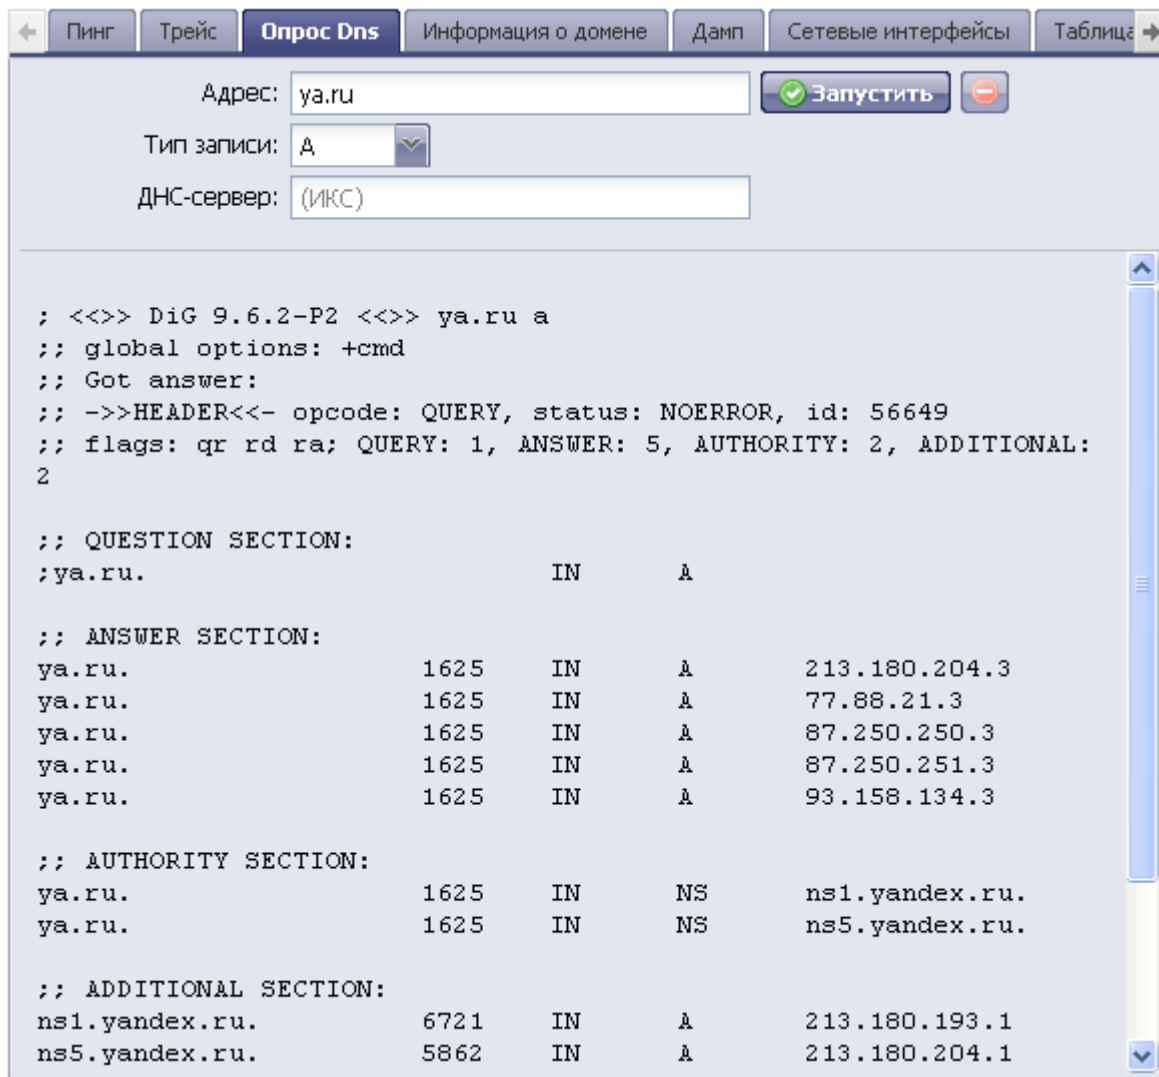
Пинг | Трейс | Опрос Dns | Информация о домене | Дамп | Сетевые интерфейсы | Таблица

Адрес: ya.ru
Запустить
Тип записи: A
ДНС-сервер: (ИКС)

; <<>> DiG 9.6.2-P2 <<>> ya.ru a
;; global options: +cmd
;; Got answer:
;; ->>HEADER<<- opcode: QUERY, status: NOERROR, id: 56649
;; flags: qr rd ra; QUERY: 1, ANSWER: 5, AUTHORITY: 2, ADDITIONAL: 2

;; QUESTION SECTION:
;ya.ru. IN A

;; ANSWER SECTION:
ya.ru. 1625 IN A 213.180.204.3
ya.ru. 1625 IN A 77.88.21.3
ya.ru. 1625 IN A 87.250.250.3
ya.ru. 1625 IN A 87.250.251.3
ya.ru. 1625 IN A 93.158.134.3

;; AUTHORITY SECTION:
ya.ru. 1625 IN NS ns1.yandex.ru.
ya.ru. 1625 IN NS ns5.yandex.ru.

;; ADDITIONAL SECTION:
ns1.yandex.ru. 6721 IN A 213.180.193.1
ns5.yandex.ru. 5862 IN A 213.180.204.1